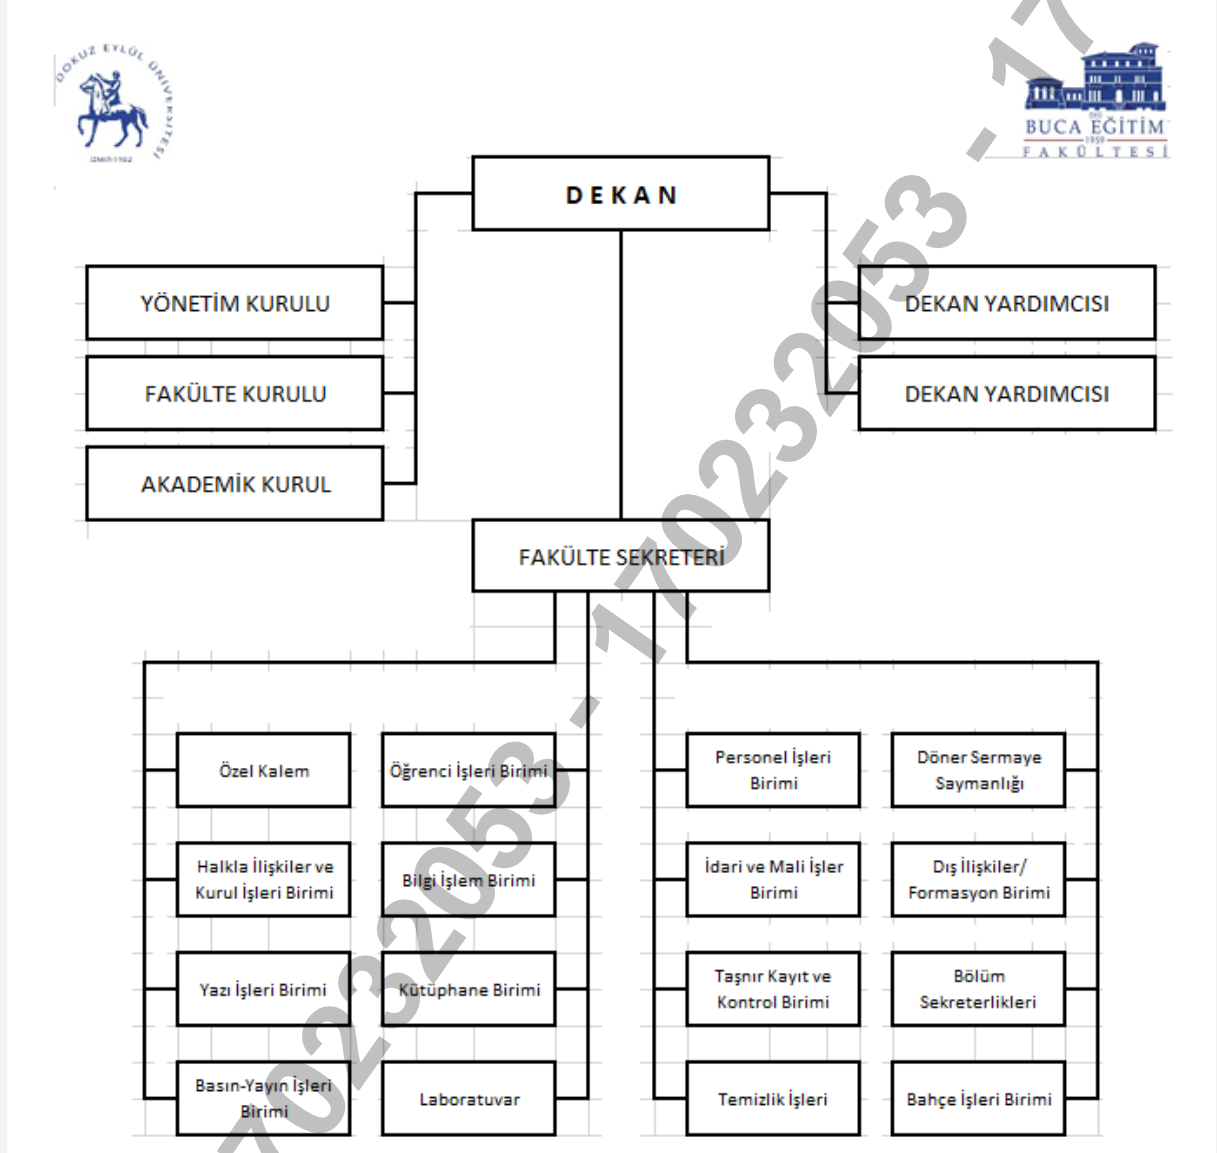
DOKUZ EYLÜL ÜNİVERSİTESİ
İZMİR-1982

BUCA EĞİTİM
1959
FAKÜLTESİ

DEKAN

YÖNETİM KURULU

FAKÜLTE KURULU

AKADEMİK KURUL

DEKAN YARDIMCISI

DEKAN YARDIMCISI

FAKÜLTE SEKRETERİ

Özel Kalem

Öğrenci İşleri Birimi

Halkla İlişkiler ve Kurul İşleri Birimi

Bilgi İşlem Birimi

Yazı İşleri Birimi

Kütüphane Birimi

Basın-Yayın İşleri Birimi

Laboratuvar

Personel İşleri Birimi

Döner Sermaye Saymanlığı

İdari ve Mali İşler Birimi

Dış İlişkiler/ Formasyon Birimi

Taşınır Kayıt ve Kontrol Birimi

Bölüm Sekreterlikleri

Temizlik İşleri

Bahçe İşleri Birimi

17023053 - 17023053 - 17023053 - 17